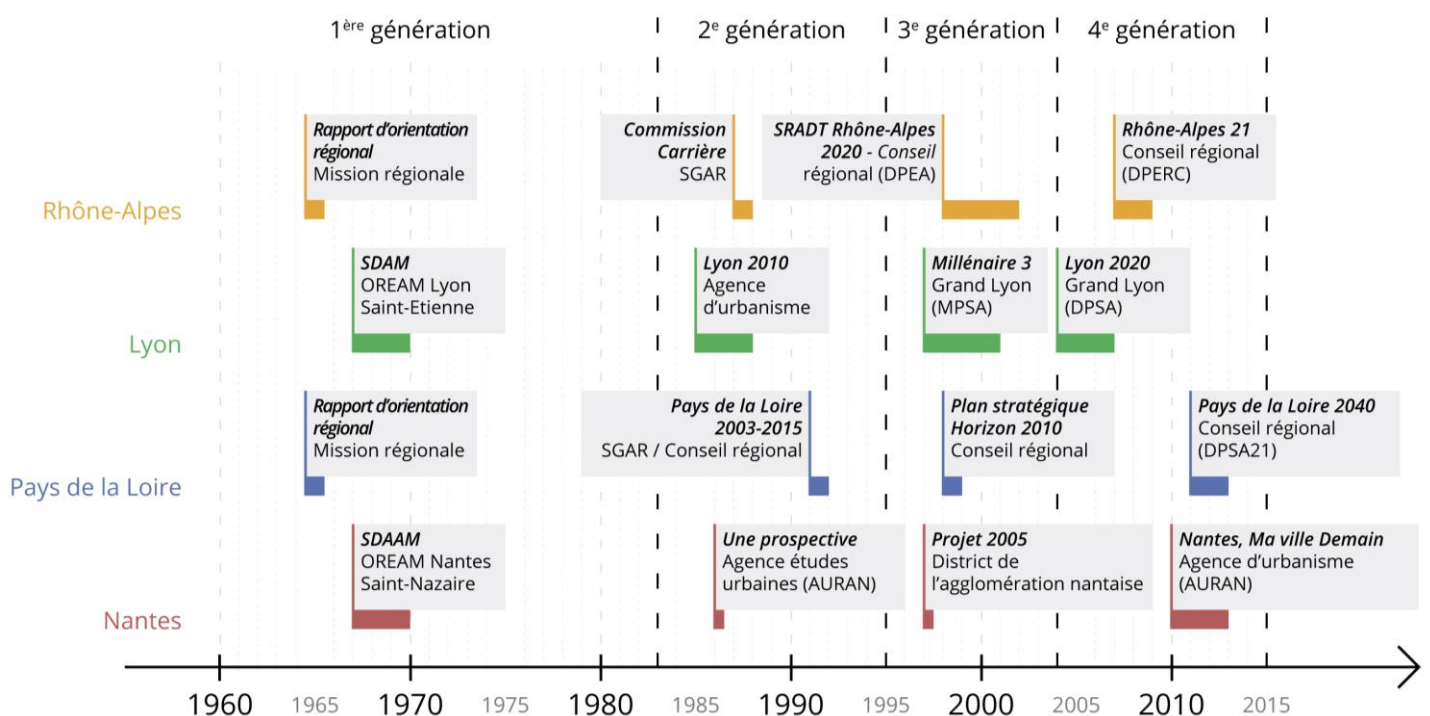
1ère génération | 2e génération | 3e génération | 4e génération

Rhône-Alpes

Rapport d'orientation régional
Mission régionale

Commission Carrière
SGAR

SRADT Rhône-Alpes 2020 - Conseil régional (DPEA)

Rhône-Alpes 21
Conseil régional (DPERC)

Lyon

SDAM
OREAM Lyon Saint-Etienne

Lyon 2010
Agence d'urbanisme

Millénaire 3
Grand Lyon (MPSA)

Lyon 2020
Grand Lyon (DPSA)

Pays de la Loire

Rapport d'orientation régional
Mission régionale

Pays de la Loire 2003-2015
SGAR / Conseil régional

Plan stratégique Horizon 2010
Conseil régional

Pays de la Loire 2040
Conseil régional (DPSA21)

Nantes

SDAAM
OREAM Nantes Saint-Nazaire

Une prospective
Agence études urbaines (AURAN)

Projet 2005
District de l'agglomération nantaise

Nantes, Ma ville Demain
Agence d'urbanisme (AURAN)

1960 1965 1970 1975 1980 1985 1990 1995 2000 2005 2010 2015